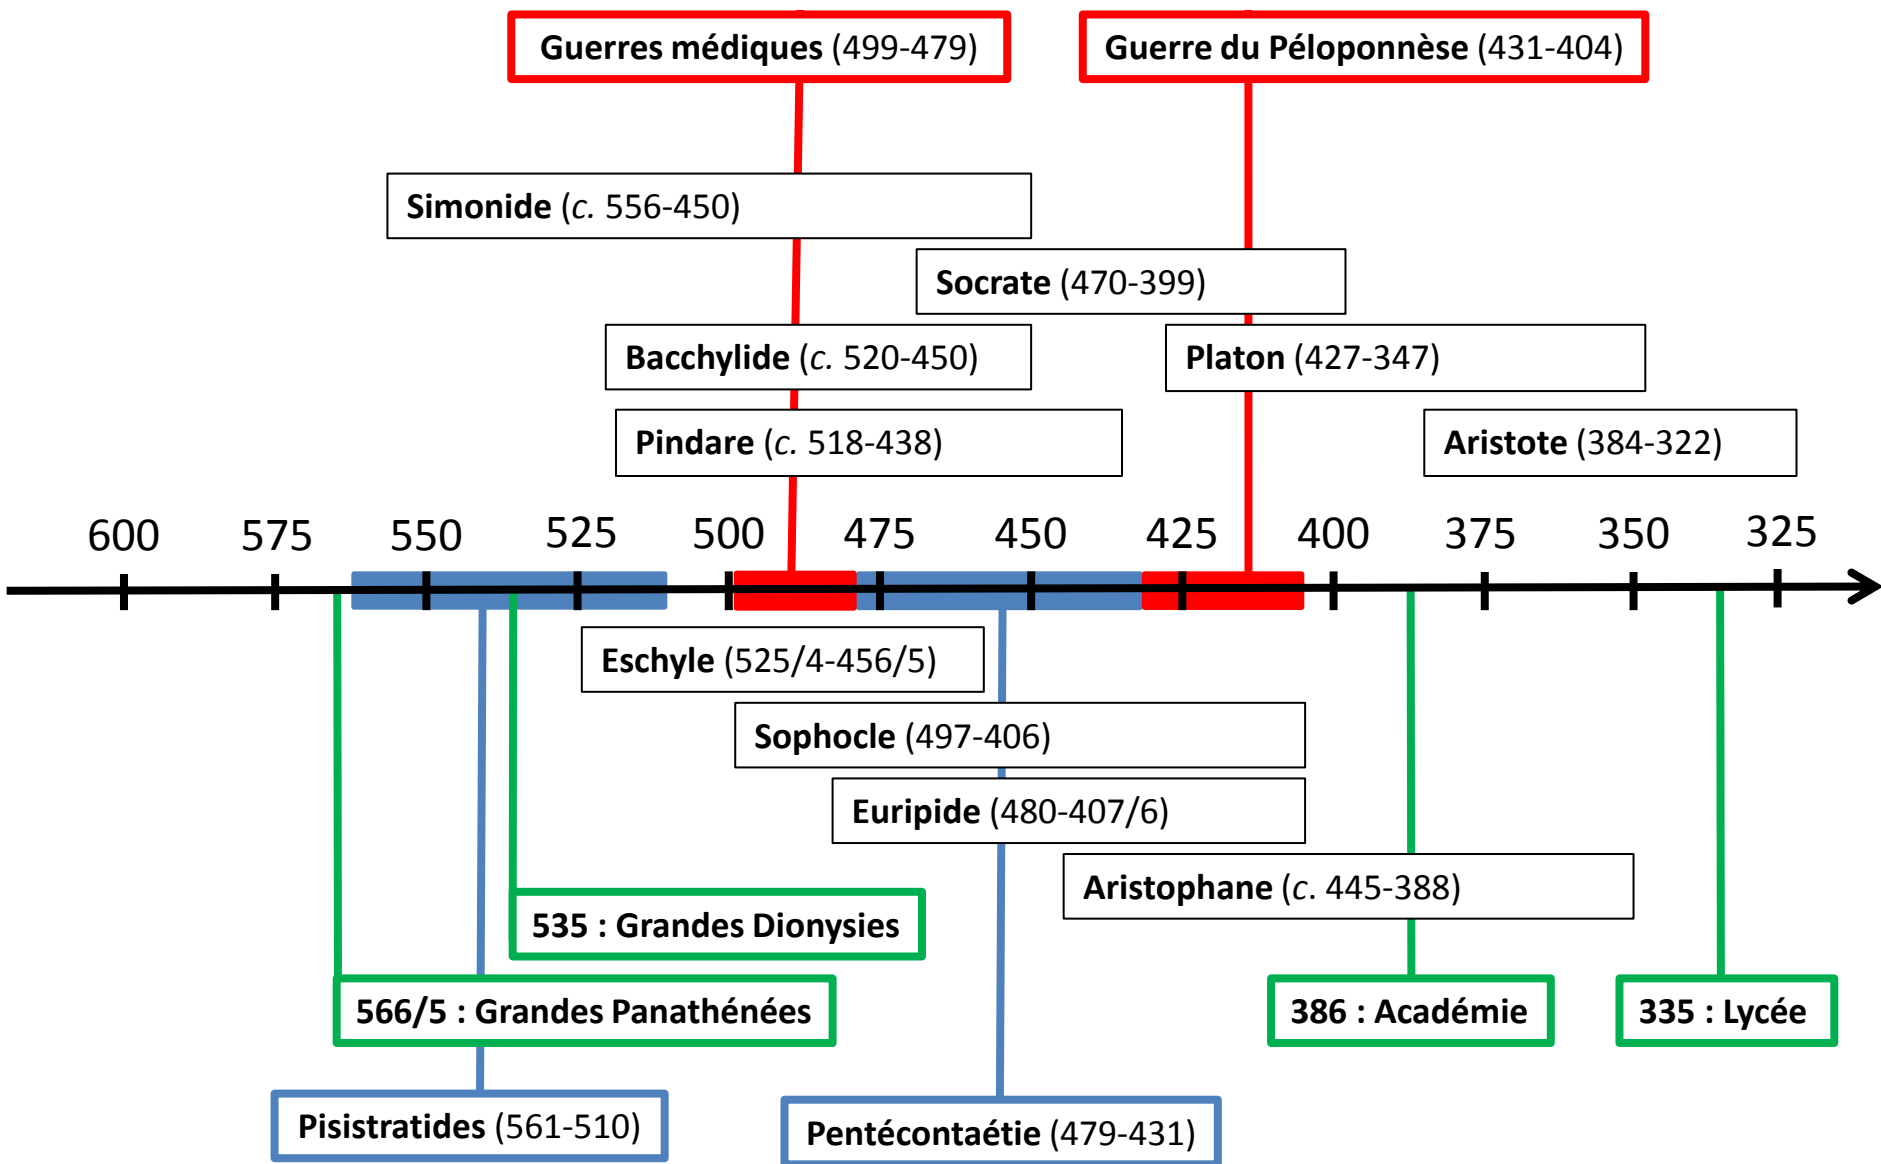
**Guerres médiques** (499-479)

**Guerre du Péloponnèse** (431-404)

**Simonide** (*c.* 556-450)

**Socrate** (470-399)

**Bacchylide** (*c.* 520-450)

**Platon** (427-347)

**Pindare** (*c.* 518-438)

**Aristote** (384-322)

600 575 550 525 500 475 450 425 400 375 350 325

**Eschyle** (525/4-456/5)

**Sophocle** (497-406)

**Euripide** (480-407/6)

**Aristophane** (*c.* 445-388)

**535 : Grandes Dionysies**

**566/5 : Grandes Panathénées**

**386 : Académie**

**335 : Lycée**

**Pisistratides** (561-510)

**Pentécontaétie** (479-431)